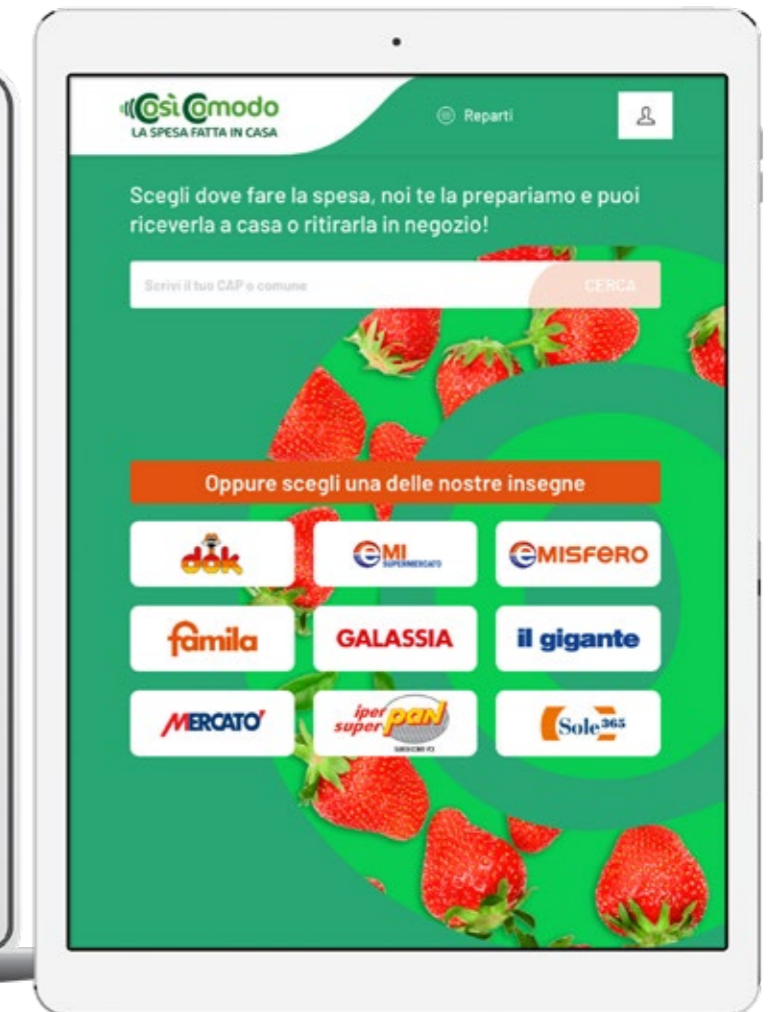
CosìComodo
LA SPESA FATTA IN CASA

Reparti

Scegli dove fare la spesa, noi te la prepariamo e puoi riceverla a casa o ritirarla in negozio!

Scrivi il tuo CAP o comune

CERCA

Oppure scegli una delle nostre insegne

dok

EMI SUPERMERCATO

EMISFERO

famila

GALASSIA

il gigante

MERCATO'

iper super PAN

Sole 365